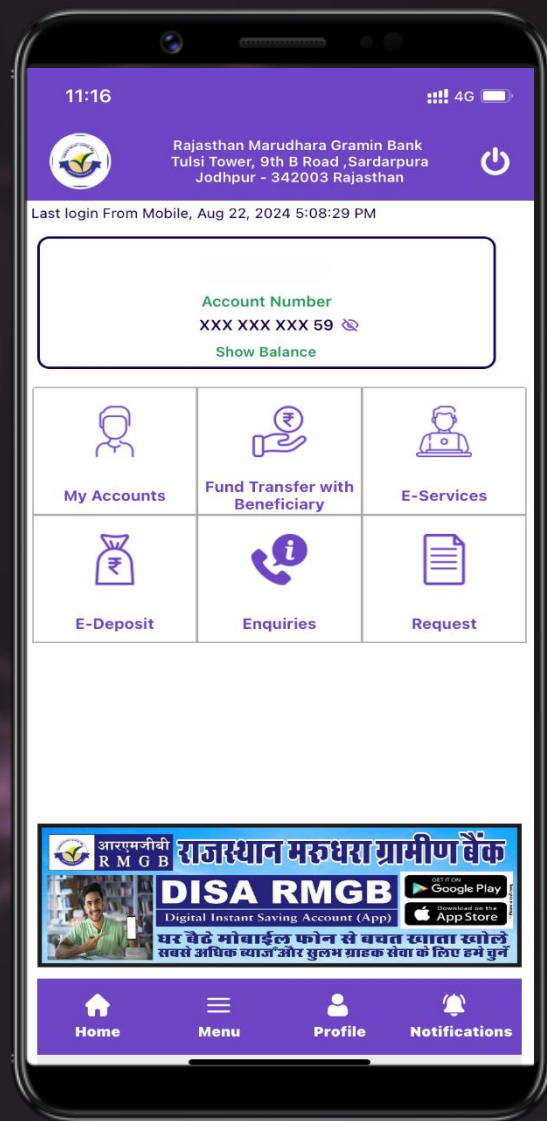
11:16

4G

Rajasthan Marudhara Gramin Bank
Tulsi Tower, 9th B Road ,Sardarpura
Jodhpur - 342003 Rajasthan

Last login From Mobile, Aug 22, 2024 5:08:29 PM

Account Number
XXX XXX XXX 59
Show Balance

My Accounts
Fund Transfer with Beneficiary
E-Services
E-Deposit
Enquiries
Request

आरएमजीबी
RMGB
राजस्थान मरुधरा ग्रामीण बैंक
DISA RMGB
Digital Instant Saving Account (App)
GET IT ON Google Play
Download on the App Store
घर बैठे मोबाईल फोन से बचत खाता खोलें
सबसे अधिक ब्याज और सुलभ ग्राहक सेवा के लिए हमें चुनें

Home
Menu
Profile
Notifications